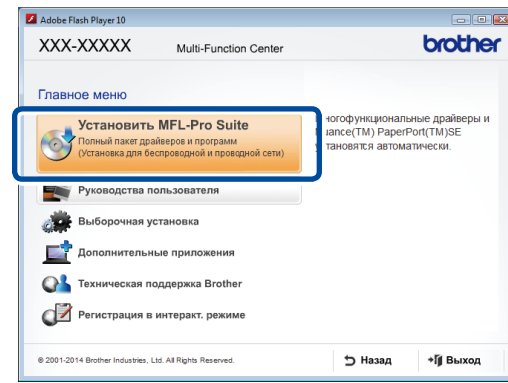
Adobe Flash Player 10

XXX-XXXXX Multi-Function Center brother

Главное меню

Установить MFL-Pro Suite
Полный пакет драйверов и программ
(Установка для беспроводной и проводной сети)

ногофункциональные драйверы и uance(TM) PaperPort(TM)SE становятся автоматически.

Руководства пользователя

Выборочная установка

Дополнительные приложения

Техническая поддержка Brother

Регистрация в интеракт. режиме

© 2001-2014 Brother Industries, Ltd. All Rights Reserved.

Назад

Выход